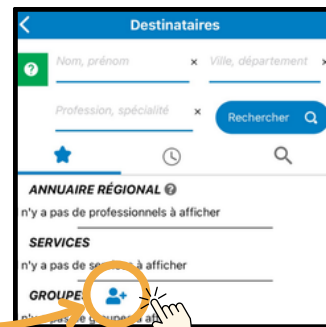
Destinataires

Nom, prénom ×
Ville, département ×

Profession, spécialité ×
Rechercher

ANNUAIRE RÉGIONAL

n'y a pas de professionnels à afficher

SERVICES

n'y a pas de se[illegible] à afficher

GROUPE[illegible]

n'y a pas de g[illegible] af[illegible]